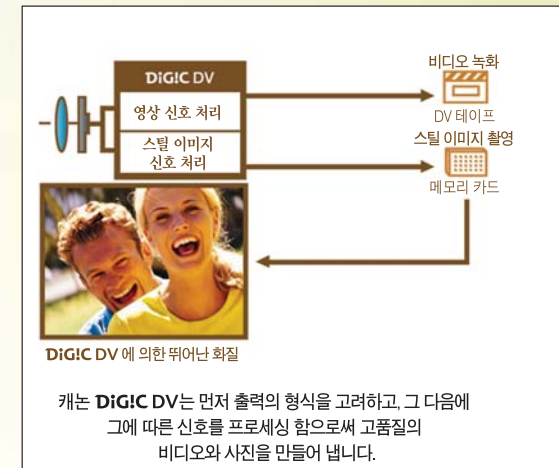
DiG!C DV

영상 신호 처리

스틸 이미지 신호 처리

비디오 녹화

DV 테이프

스틸 이미지 촬영

메모리 카드

DiG!C DV 에 의한 뛰어난 화질

캐논 DiG!C DV는 먼저 출력의 형식을 고려하고, 그 다음에 그에 따른 신호를 프로세싱 함으로써 고품질의 비디오와 사진을 만들어 냅니다.